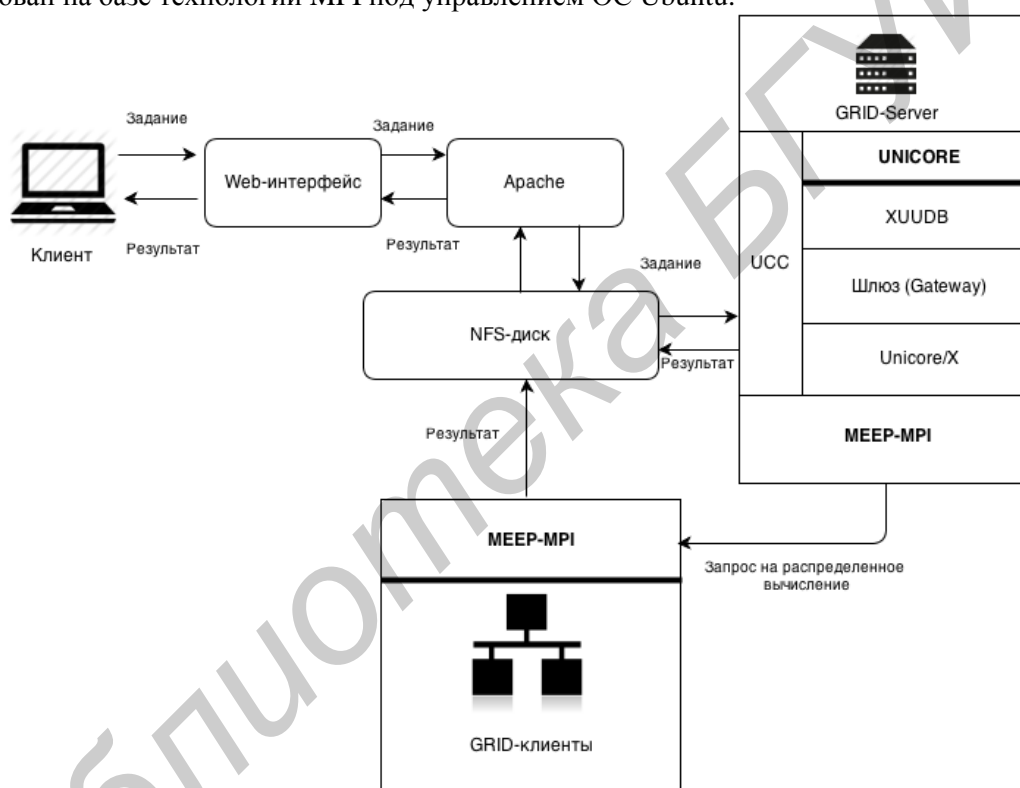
ован на базе технологии MPI под управлением ОС Ubuntu.

Задание
Задание
Web-интерфейс
Apache
Клиент
Результат
Результат
GRID-Server
UNICORE
XUUDB
UCC
Шлюз (Gateway)
Unicore/X
Задание
NFS-диск
Результат
Результат
MEEP-MPI
MEEP-MPI
Запрос на распределенное вычисление
GRID-клиенты

Библиотека БГУИР